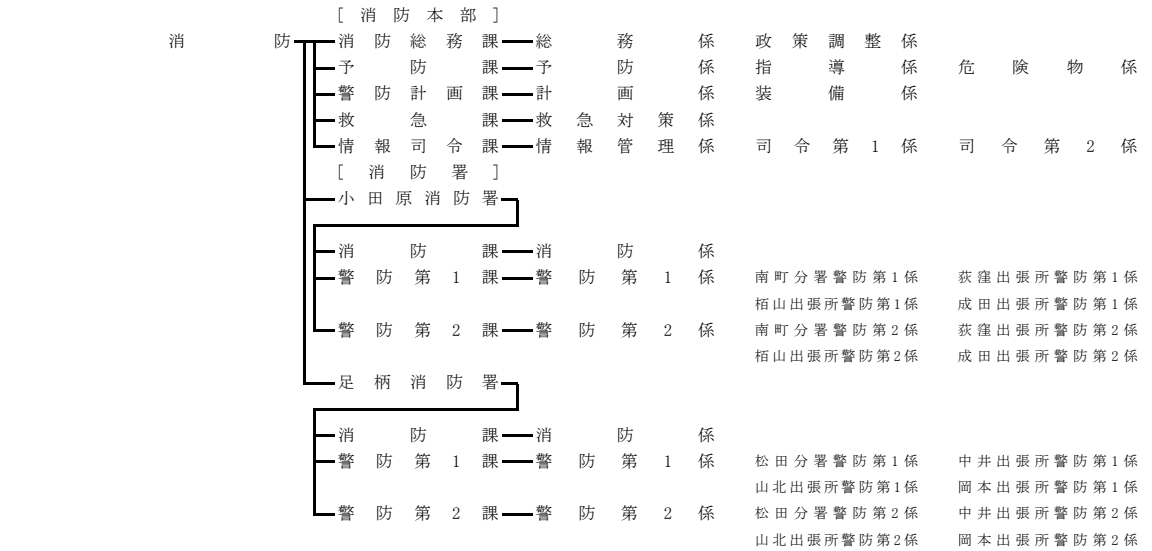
［消防本部］

消防

消防総務課　総務係　政策調整係
予防課　予防係　指導係　危険物係
警防計画課　計画係　装備係
救急課　救急対策係
情報司令課　情報管理係　司令第1係　司令第2係

［消防署］

小田原消防署
消防課　消防係
警防第1課　警防第1係　南町分署警防第1係　荻窪出張所警防第1係　栢山出張所警防第1係　成田出張所警防第1係
警防第2課　警防第2係　南町分署警防第2係　荻窪出張所警防第2係　栢山出張所警防第2係　成田出張所警防第2係

足柄消防署
消防課　消防係
警防第1課　警防第1係　松田分署警防第1係　中井出張所警防第1係　山北出張所警防第1係　岡本出張所警防第1係
警防第2課　警防第2係　松田分署警防第2係　中井出張所警防第2係　山北出張所警防第2係　岡本出張所警防第2係